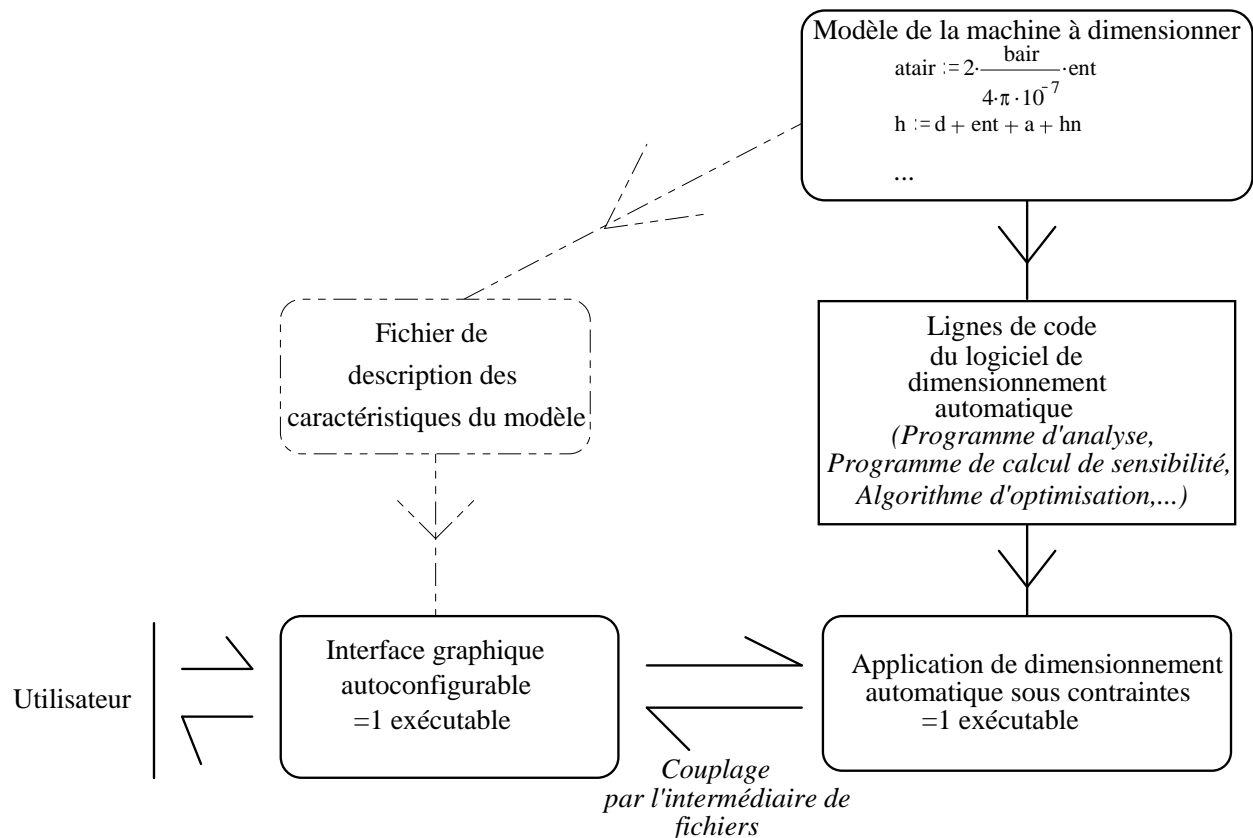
Modèle de la machine à dimensionner

$atair := 2 \cdot \frac{bair}{4 \cdot \pi \cdot 10^{-7}} \cdot ent$

$h := d + ent + a + hn$

...

Fichier de description des caractéristiques du modèle

Lignes de code du logiciel de dimensionnement automatique
*(Programme d'analyse, Programme de calcul de sensibilité, Algorithme d'optimisation,...)*

Utilisateur

Interface graphique autoconfigurable =1 exécutable

Application de dimensionnement automatique sous contraintes =1 exécutable

*Couplage par l'intermédiaire de fichiers*